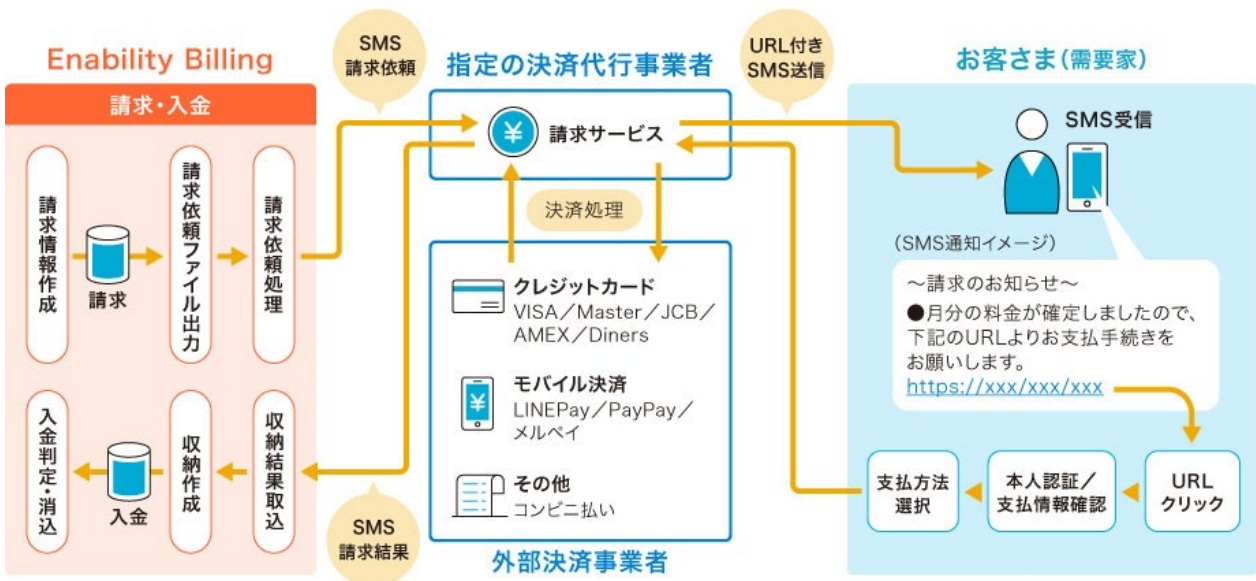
Enability Billing

請求・入金

請求情報作成

請求

請求依頼ファイル出力

請求依頼処理

入金判定・消込

入金

収納作成

収納結果取込

SMS
請求依頼

SMS
請求結果

指定の決済代行事業者

¥

請求サービス

決済処理

クレジットカード
VISA／Master／JCB／AMEX／Diners

¥

モバイル決済
LINEPay／PayPay／メルペイ

その他
コンビニ払い

外部決済事業者

URL付き
SMS送信

お客さま(需要家)

SMS受信

(SMS通知イメージ)

～請求のお知らせ～
●月分の料金が確定しましたので、下記のURLよりお支払手続きをお願いします。
https://xxx/xxx/xxx

URL
クリック

本人認証／
支払情報確認

支払方法
選択